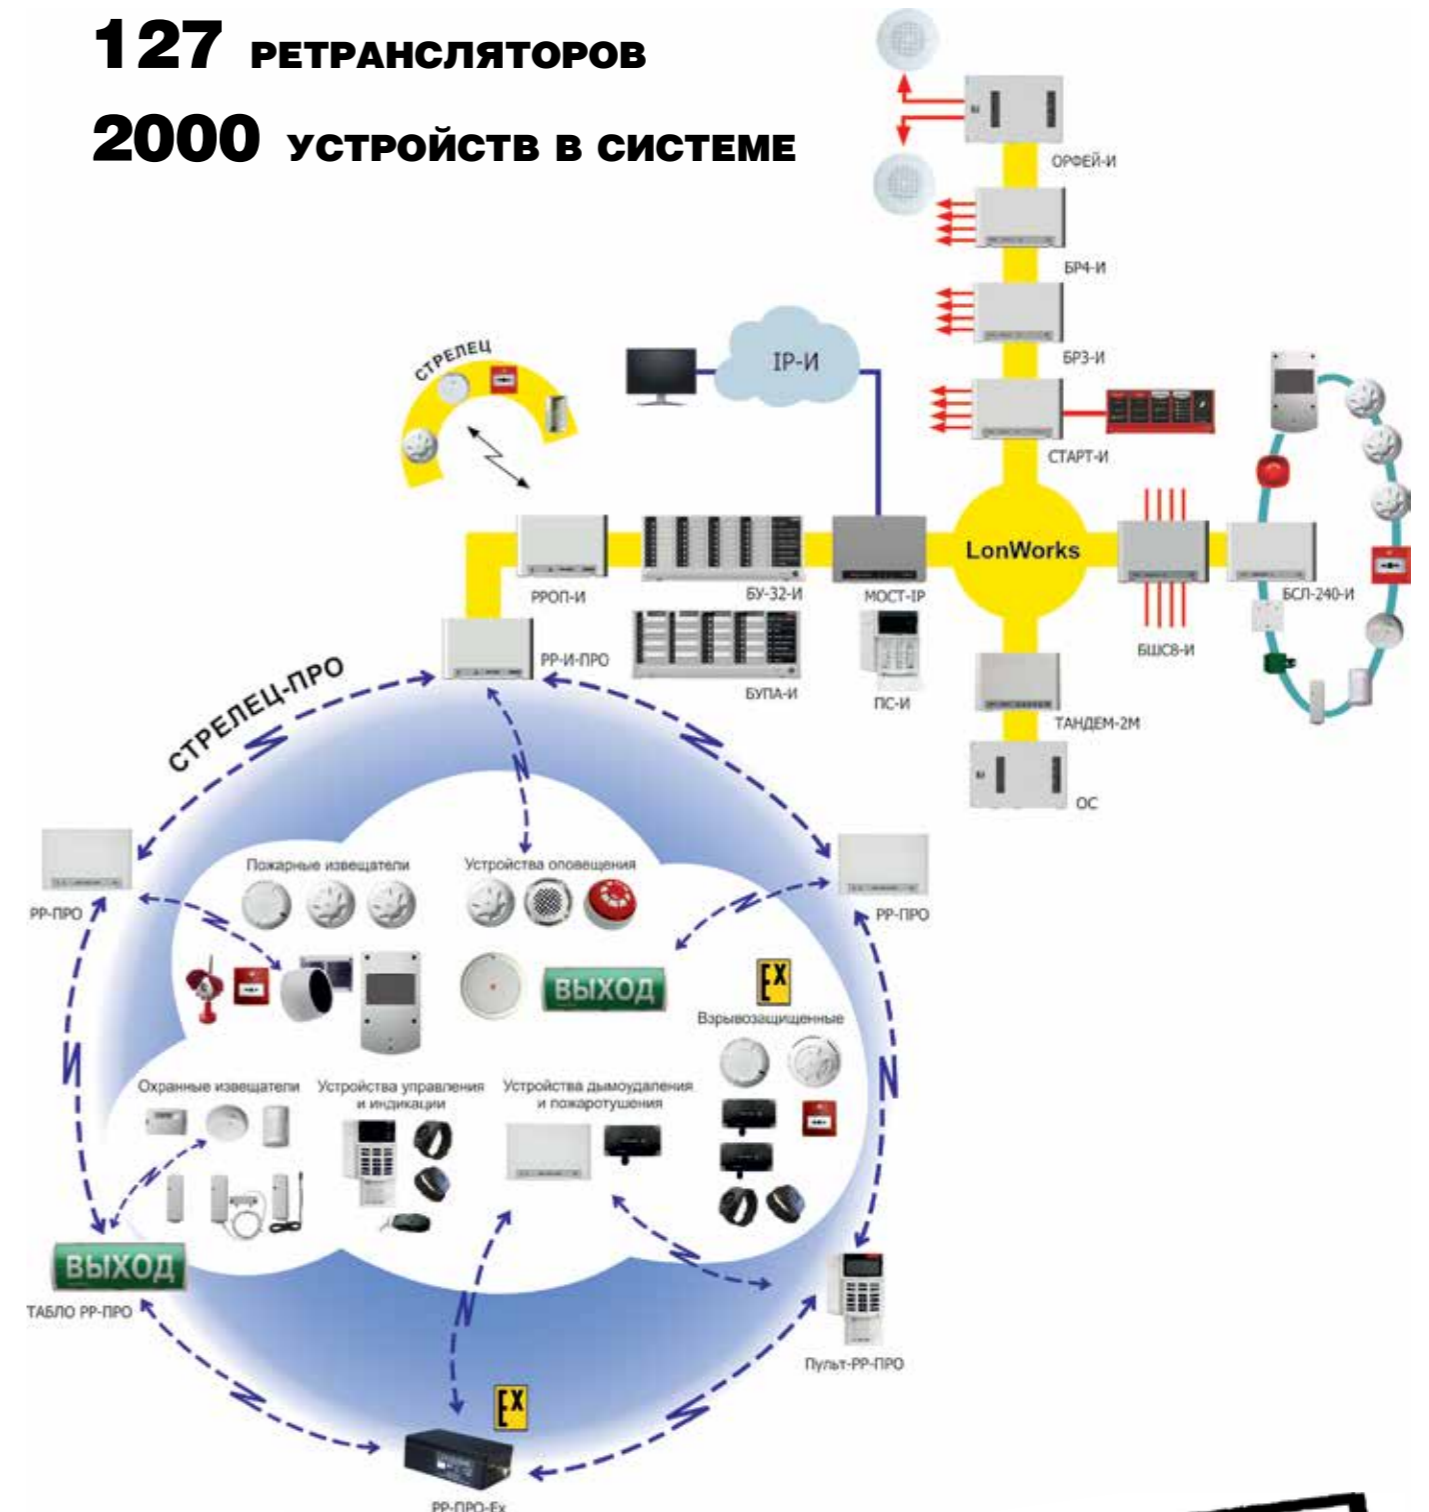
127 РЕТРАНСЛЯТОРОВ

2000 УСТРОЙСТВ В СИСТЕМЕ

ОРФЕЙ-И

БР4-И

БР3-И

IP-И

СТРЕЛЕЦ

СТАРТ-И

LonWorks

РРОП-И

БУ-32-И

МОСТ-IP

БСЛ-240-И

БШС8-И

РР-И-ПРО

БУПА-И

ПС-И

ТАНДЕМ-2М

ОС

СТРЕЛЕЦ-ПРО

РР-ПРО

Пожарные извещатели

Устройства оповещения

РР-ПРО

ВЫХОД

EX

Взрывозащищенные

Охранные извещатели

Устройства управления и индикации

Устройства дымоудаления и пожаротушения

ВЫХОД

ТАБЛО РР-ПРО

Пульт-РР-ПРО

EX

РР-ПРО-Ex